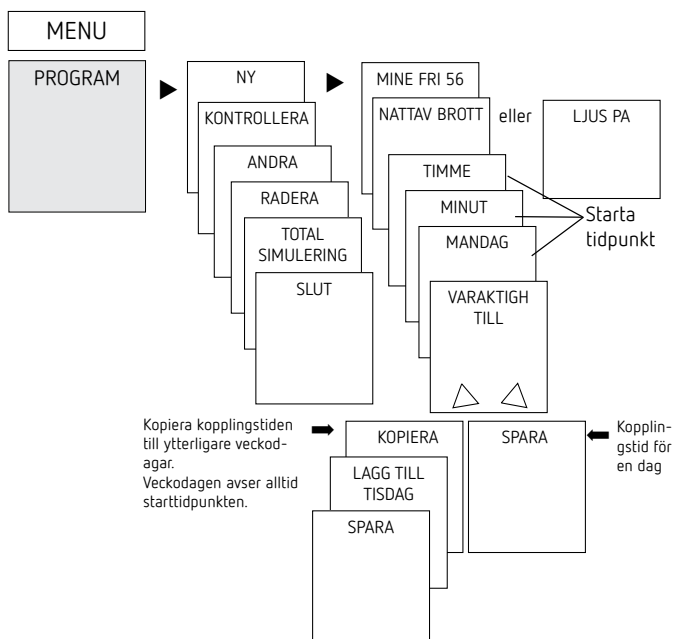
MENU

PROGRAM

NY

KONTROLLERA

ANDRA

RADERA

TOTAL SIMULERING

SLUT

MINE FRI 56

NATTAV BROTT

eller

LJUS PA

TIMME

MINUT

MANDAG

Starta tidpunkt

VARAKTIGH TILL

Kopiera kopplingstiden till ytterligare veckodagar.
Veckodagen avser alltid starttidpunkten.

KOPIERA

LAGG TILL TISDAG

SPARA

SPARA

Kopplingstid för en dag